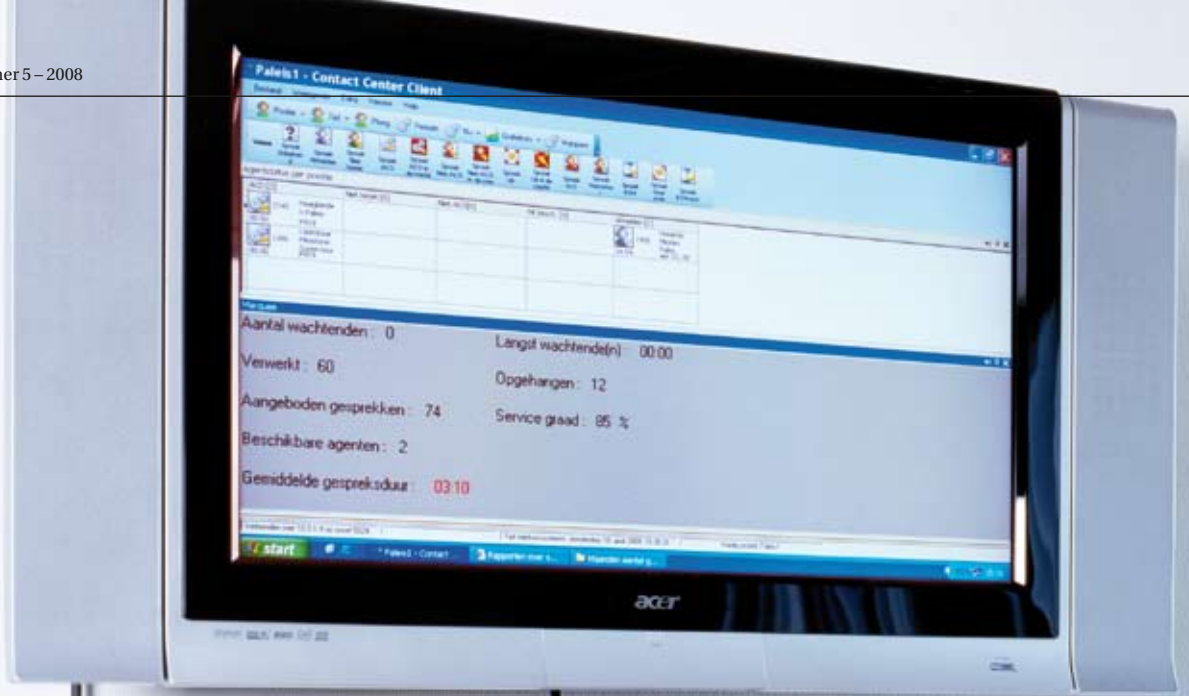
mer 5 – 2008

Paleis1 - Contact Center Client

Aantal wachtenden : 0

Verwerkt : 60

Aangeboden gesprekken : 74

Beschikbare agenten : 2

Gemiddelde gespreksduur : 03:10

Langst wachtende(n) : 00:00

Opgehangen : 12

Service graad : 85 %

start

Paleis1 - Contact

acer